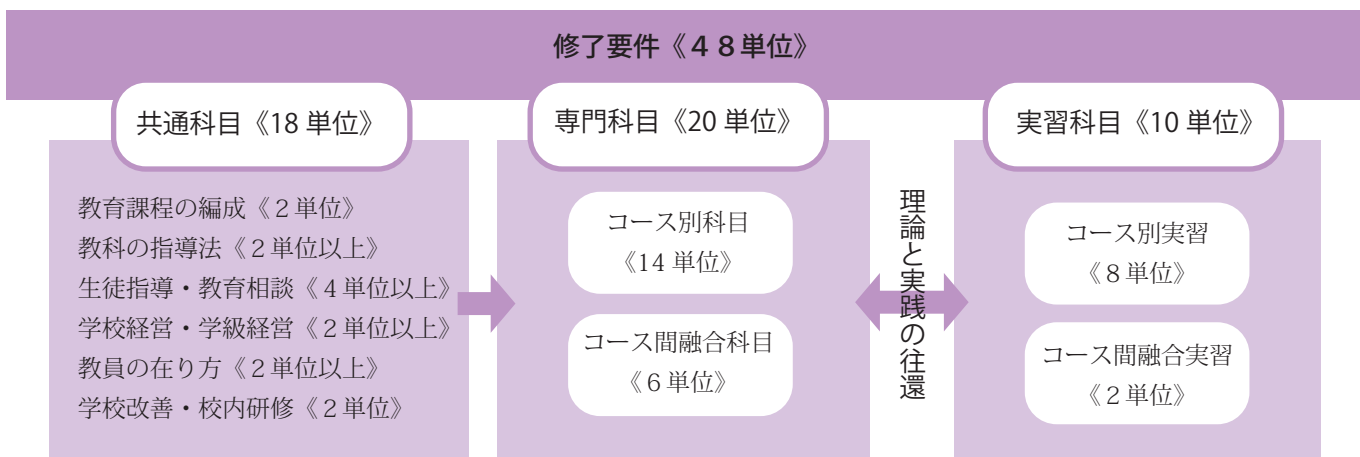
修了要件《４８単位》

共通科目《18 単位》

教育課程の編成《２単位》
教科の指導法《２単位以上》
生徒指導・教育相談《４単位以上》
学校経営・学級経営《２単位以上》
教員の在り方《２単位以上》
学校改善・校内研修《２単位》

専門科目《20 単位》

コース別科目
《14 単位》

コース間融合科目
《６単位》

理論と実践の往還

実習科目《10 単位》

コース別実習
《８単位》

コース間融合実習
《２単位》